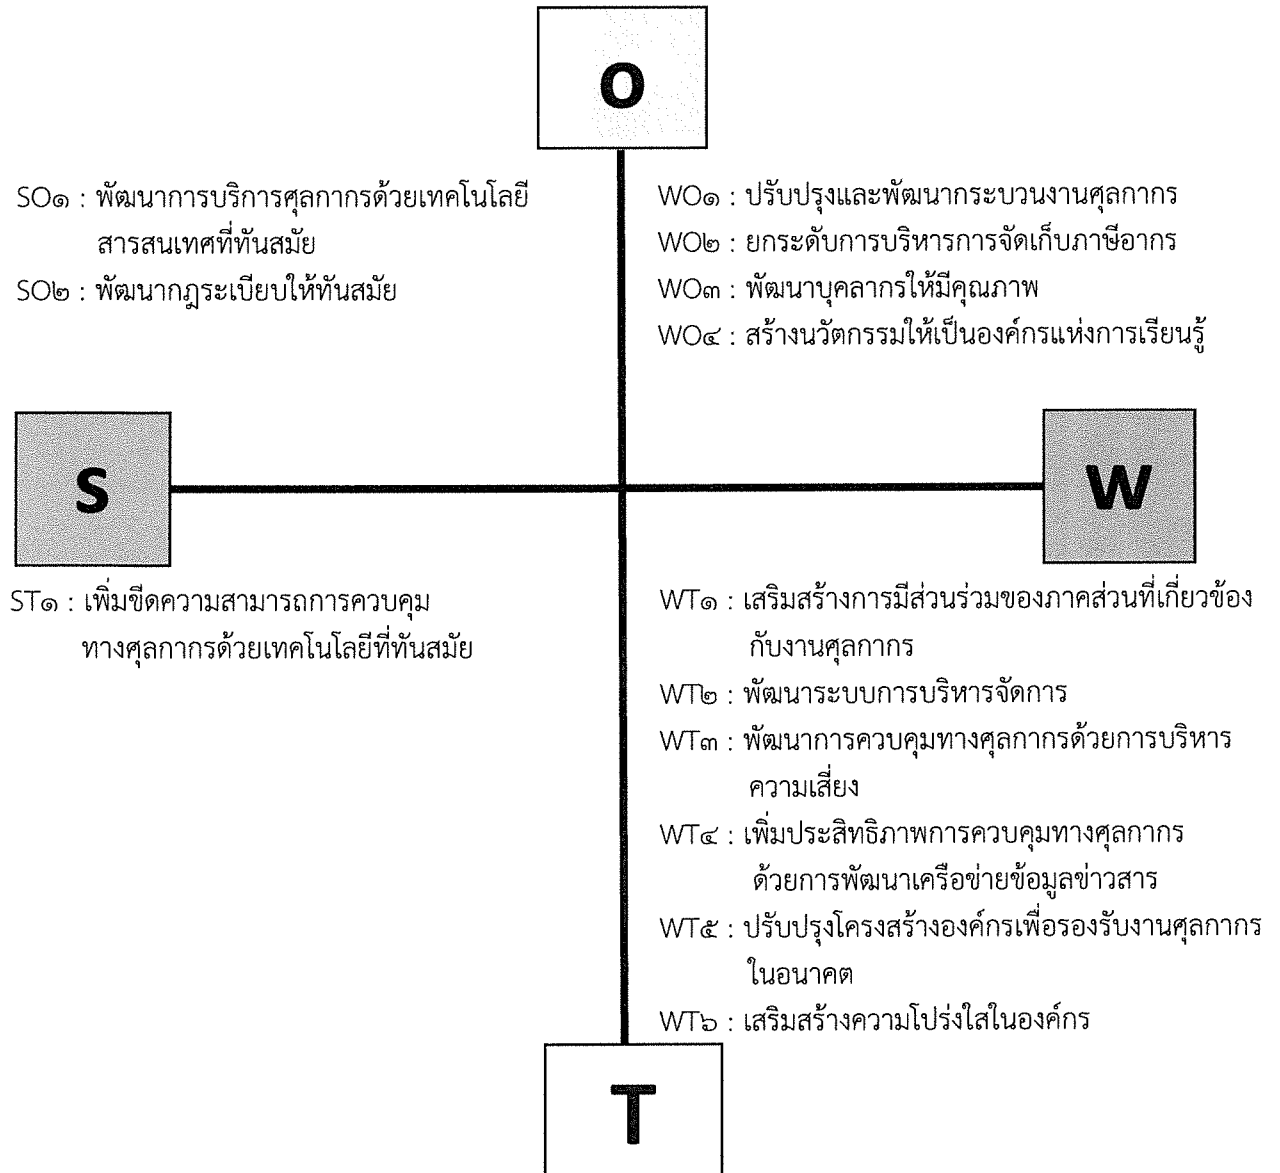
O

SO๑ : พัฒนาการบริการศุลกากรด้วยเทคโนโลยีสารสนเทศที่ทันสมัย

SO๒ : พัฒนากฎระเบียบให้ทันสมัย

WO๑ : ปรับปรุงและพัฒนากระบวนงานศุลกากร

WO๒ : ยกระดับการบริหารการจัดเก็บภาษีอากร

WO๓ : พัฒนาบุคลากรให้มีคุณภาพ

WO๔ : สร้างนวัตกรรมให้เป็นองค์กรแห่งการเรียนรู้

S

W

ST๑ : เพิ่มขีดความสามารถการควบคุมทางศุลกากรด้วยเทคโนโลยีที่ทันสมัย

WT๑ : เสริมสร้างการมีส่วนร่วมของภาคส่วนที่เกี่ยวข้องกับงานศุลกากร

WT๒ : พัฒนาระบบการบริหารจัดการ

WT๓ : พัฒนาการควบคุมทางศุลกากรด้วยการบริหารความเสี่ยง

WT๔ : เพิ่มประสิทธิภาพการควบคุมทางศุลกากรด้วยการพัฒนาเครือข่ายข้อมูลข่าวสาร

WT๕ : ปรับปรุงโครงสร้างองค์กรเพื่อรองรับงานศุลกากรในอนาคต

WT๖ : เสริมสร้างความโปร่งใสในองค์กร

T